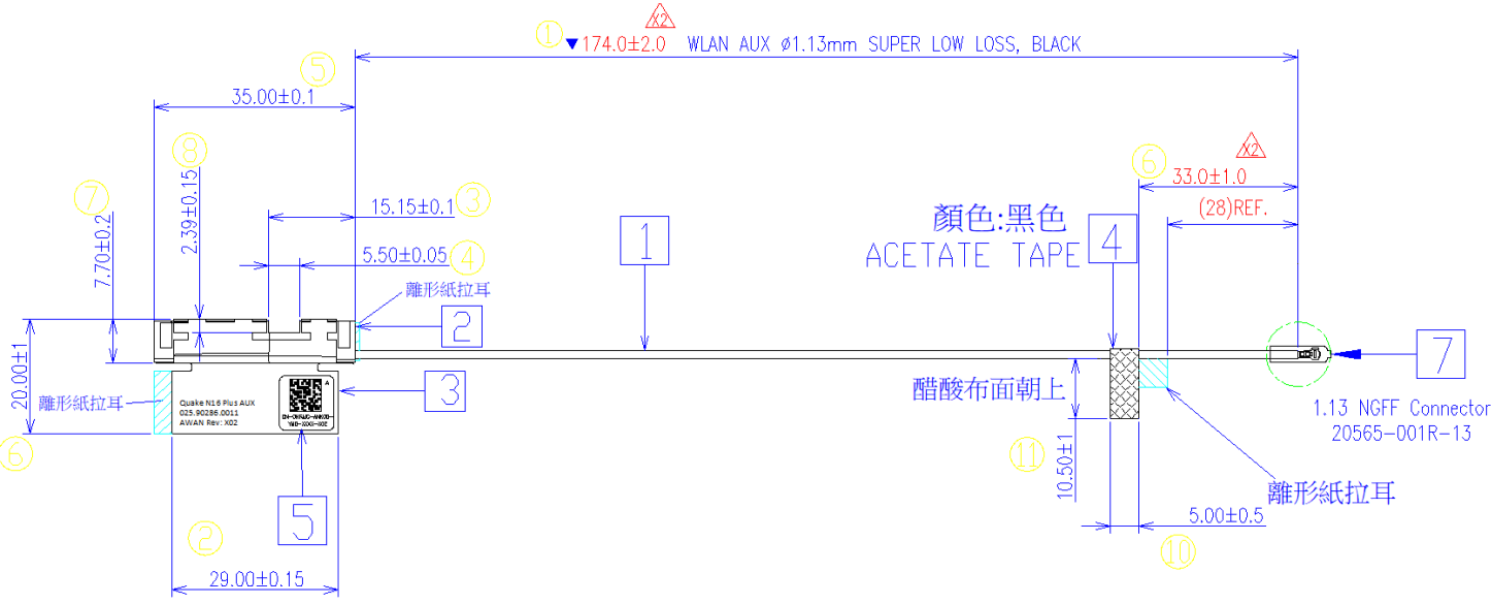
① ▼174.0±2.0 X2 WLAN AUX ø1.13mm SUPER LOW LOSS, BLACK

⑤
35.00±0.1

⑧
2.39±0.15

⑦
7.70±0.2

15.15±0.1 ③

5.50±0.05 ④

離形紙拉耳

2

20.00±1

離形紙拉耳

⑥

Quake N16 Plus AUX
025.90286.0011
AWAN Rev: X02

3

5

②

29.00±0.15

1

顏色:黑色
ACETATE TAPE

4

⑥ X2
33.0±1.0
(28)REF.

醋酸布面朝上

⑪
10.50±1

7

1.13 NGFF Connector
20565-001R-13

離形紙拉耳

5.00±0.5

⑩